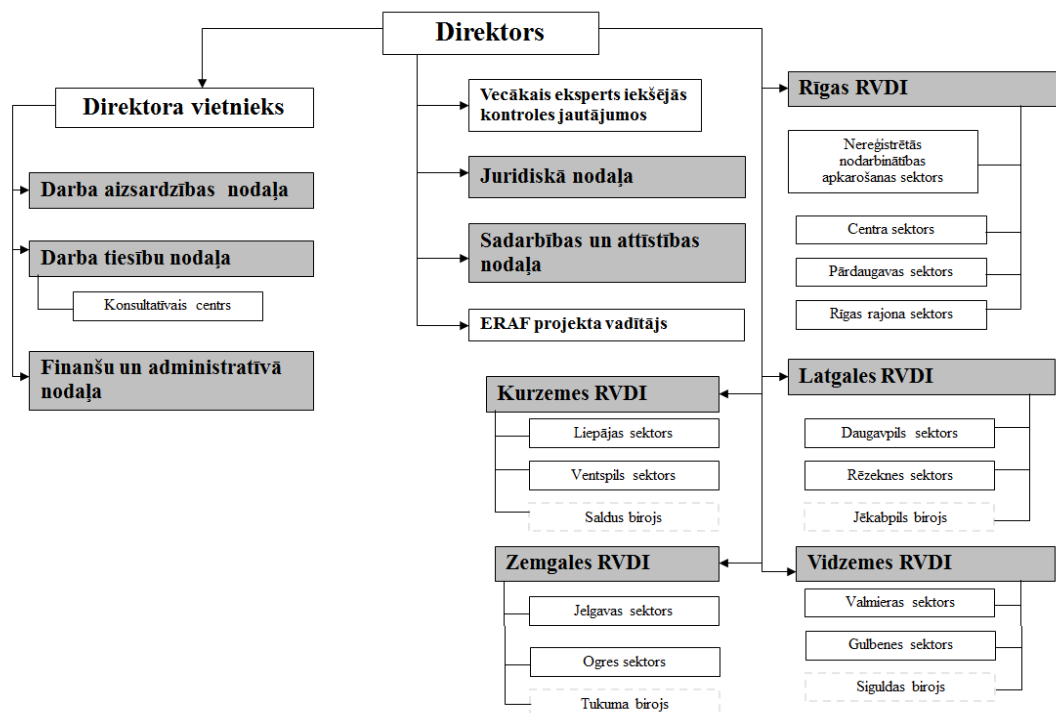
Direktors

Direktora vietnieks

Darba aizsardzības nodaļa

Darba tiesību nodaļa

Konsultatīvais centrs

Finanšu un administratīvā nodaļa

Vecākais eksperts iekšējās kontroles jautājumos

Juridiskā nodaļa

Sadarbības un attīstības nodaļa

ERAF projekta vadītājs

Rīgas RVDI

Nereģistrētās nodarbinātības apkarošanas sektors

Centra sektors

Pārdaugavas sektors

Rīgas rajona sektors

Kurzemes RVDI

Liepājas sektors

Ventspils sektors

Saldus birojs

Latgales RVDI

Daugavpils sektors

Rēzeknes sektors

Jēkabpils birojs

Zemgales RVDI

Jelgavas sektors

Ogres sektors

Tukuma birojs

Vidzemes RVDI

Valmieras sektors

Gulbenes sektors

Siguldas birojs